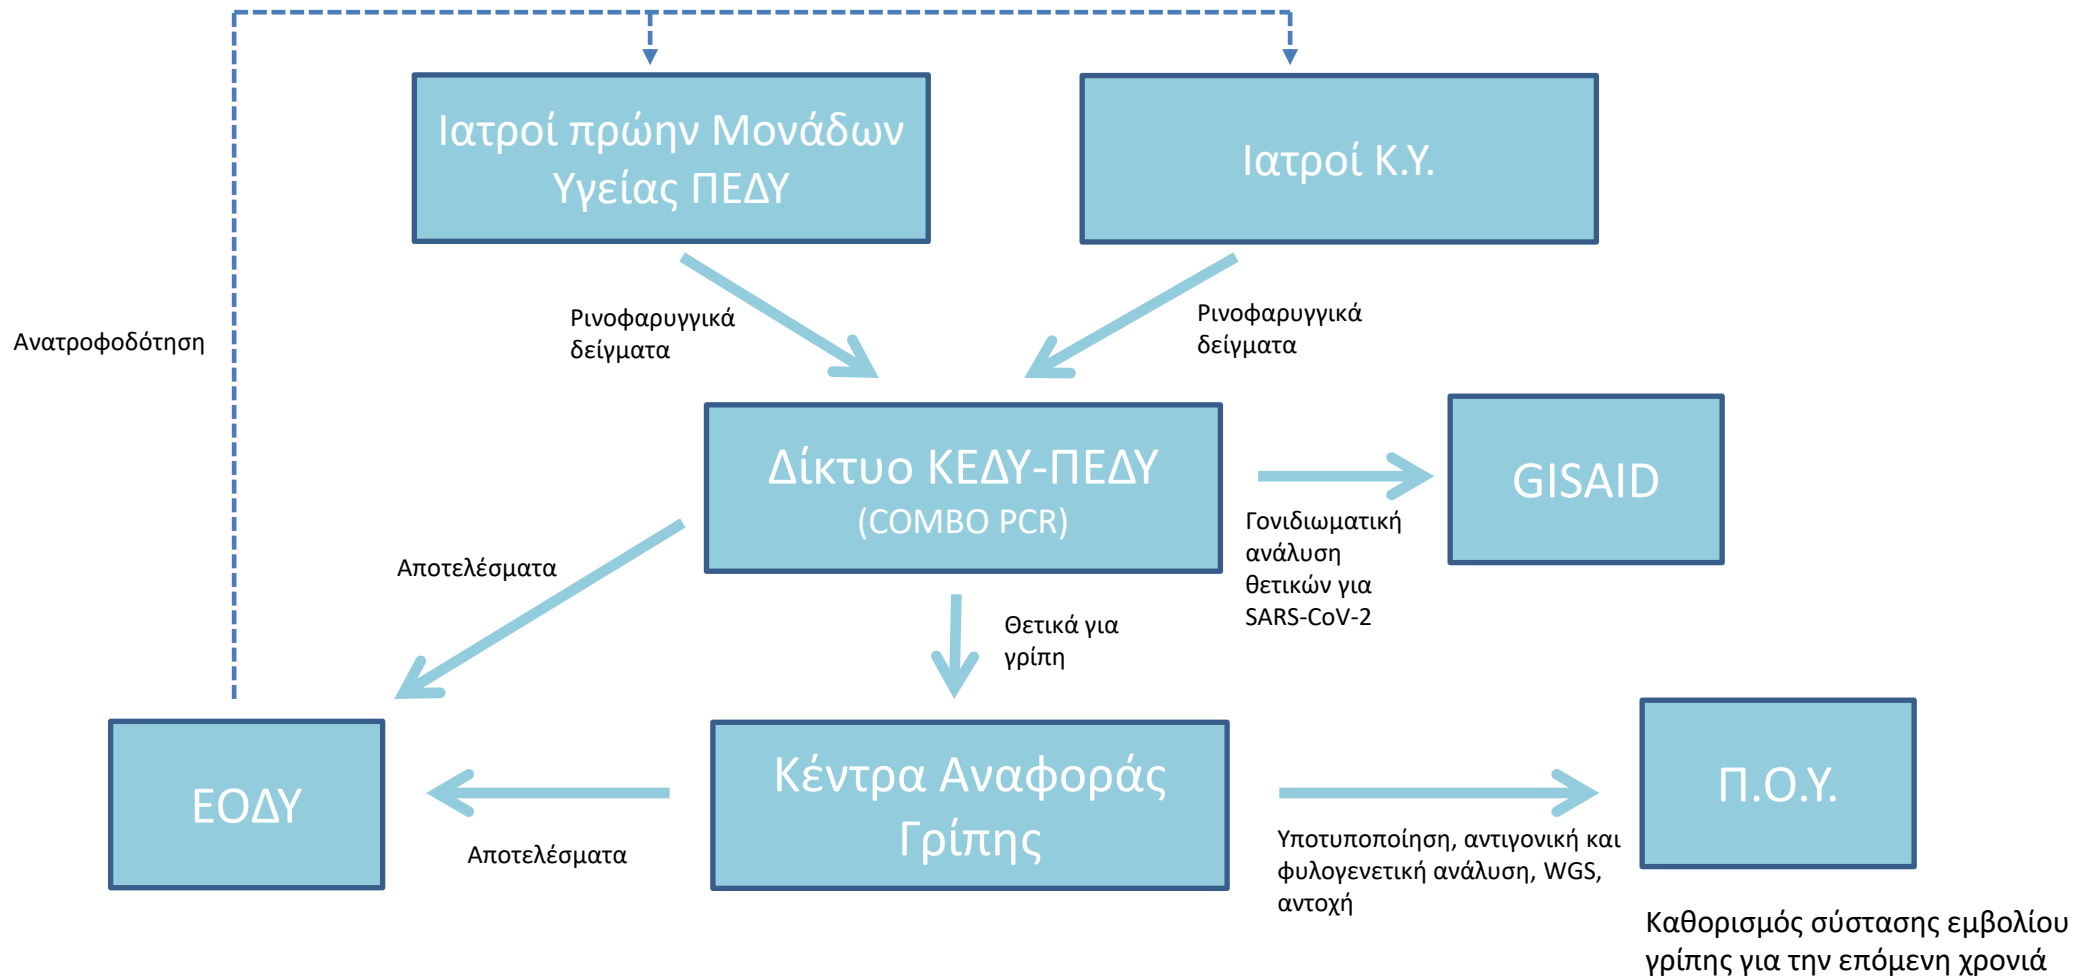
Ιατροί πρώην Μονάδων Υγείας ΠΕΔΥ

Ιατροί Κ.Υ.

Ανατροφοδότηση

Ρινοφαρυγγικά δείγματα

Ρινοφαρυγγικά δείγματα

Δίκτυο ΚΕΔΥ-ΠΕΔΥ (COMBO PCR)

GISAID

Γονιδιωματική ανάλυση θετικών για SARS-CoV-2

Αποτελέσματα

Θετικά για γρίπη

ΕΟΔΥ

Κέντρα Αναφοράς Γρίπης

Π.Ο.Υ.

Αποτελέσματα

Υποτυποποίηση, αντιγονική και φυλογενετική ανάλυση, WGS, αντοχή

Καθορισμός σύστασης εμβολίου γρίπης για την επόμενη χρονιά